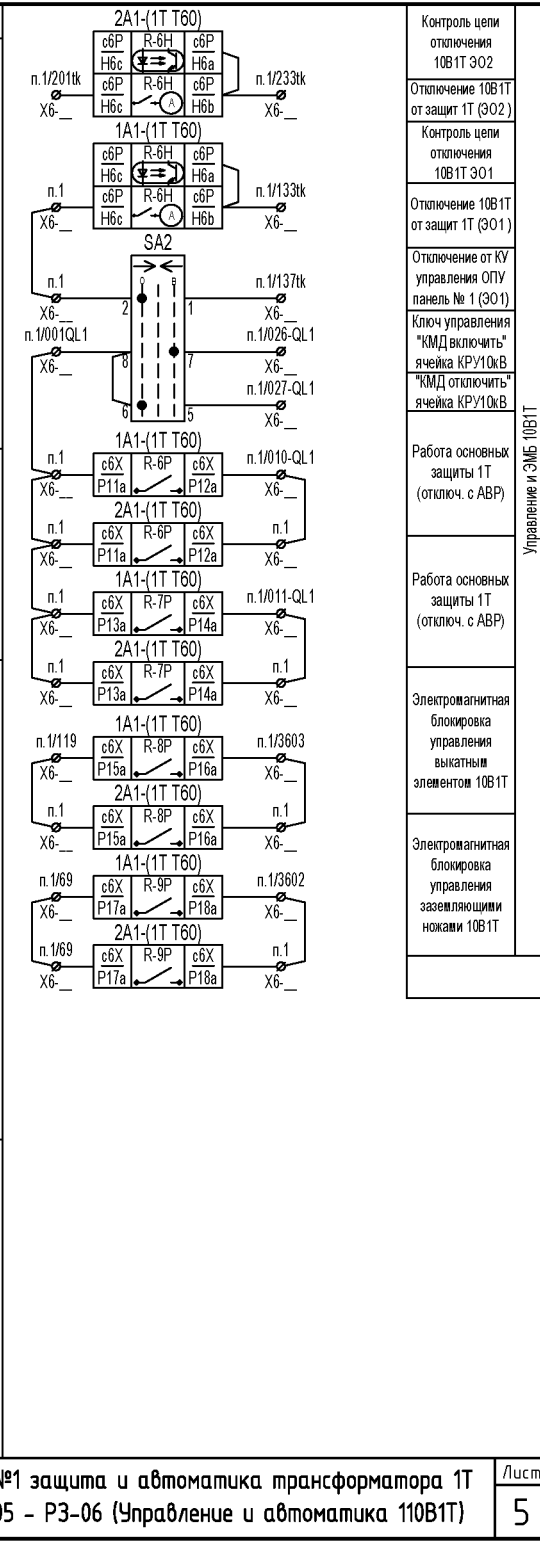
2A1-(1T T60)
c6P R-6H c6P
H6c H6a
п.1/201tk c6P R-6H c6P п.1/233tk
H6c A H6b
X6-_ X6-_

1A1-(1T T60)
c6P R-6H c6P
H6c H6a
п.1 c6P R-6H c6P п.1/133tk
X6-_ H6c A H6b X6-_

SA2
п.1 п.1/137tk
2 1
X6-_ X6-_
п.1/001QL1 п.1/026-QL1
X6-_ 8 7 X6-_
п.1/027-QL1
6 5 X6-_

1A1-(1T T60)
п.1 c6X R-6P c6X п.1/010-QL1
X6-_ P11a P12a X6-_
2A1-(1T T60)
п.1 c6X R-6P c6X п.1
X6-_ P11a P12a X6-_
1A1-(1T T60)
п.1 c6X R-7P c6X п.1/011-QL1
X6-_ P13a P14a X6-_
2A1-(1T T60)
п.1 c6X R-7P c6X п.1
X6-_ P13a P14a X6-_
1A1-(1T T60)
п.1/119 c6X R-8P c6X п.1/3603
X6-_ P15a P16a X6-_
2A1-(1T T60)
п.1 c6X R-8P c6X п.1
X6-_ P15a P16a X6-_
1A1-(1T T60)
п.1/69 c6X R-9P c6X п.1/3602
X6-_ P17a P18a X6-_
2A1-(1T T60)
п.1/69 c6X R-9P c6X п.1
X6-_ P17a P18a X6-_

Контроль цепи отключения 10В1Т ЭО2
Отключение 10В1Т от защит 1Т (ЭО2)
Контроль цепи отключения 10В1Т ЭО1
Отключение 10В1Т от защит 1Т (ЭО1)
Отключение от КУ управления ОПУ панель № 1 (ЭО1)
Ключ управления "КМД включить" ячейка КРУ10кВ
"КМД отключить" ячейка КРУ10кВ
Работа основных защиты 1Т (отключ. с АВР)
Работа основных защиты 1Т (отключ. с АВР)
Электромагнитная блокировка управления выкатным элементом 10В1Т
Электромагнитная блокировка управления заземляющими ножами 10В1Т

Управление и ЭМБ 10В1Т

№1 защита и автоматика трансформатора 1Т
05 - РЗ-06 (Управление и автоматика 110В1Т)
Лист
5